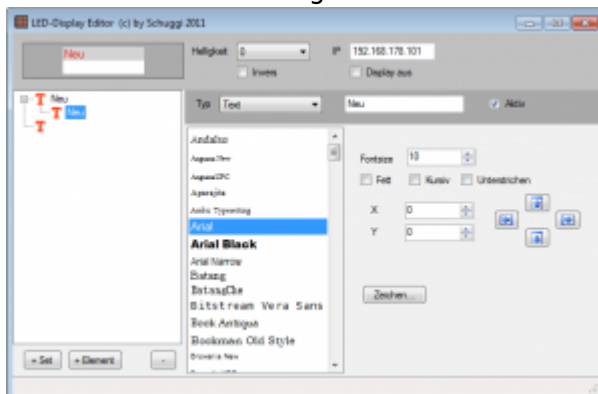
LED-Display Editor (c) by Schuggi 2011

Neu

Helligkeit 0

IP 192.168.178.101

Invers

Display aus

T Neu
T Neu
T

Typ Text

Neu

Aktiv

Andalus
AngsanaNew
AngsanaUPC
Aparajita
Arabic Typesetting
Arial
Arial Black
Arial Narrow
Batang
BatangChe
Bitstream Vera Sans
Book Antiqua
Bookman Old Style
Browallia New

Fontsize 10

Fett

Kursiv

Unterstrichen

X 0

Y 0

Zeichen...

+ Set

+ Element

-